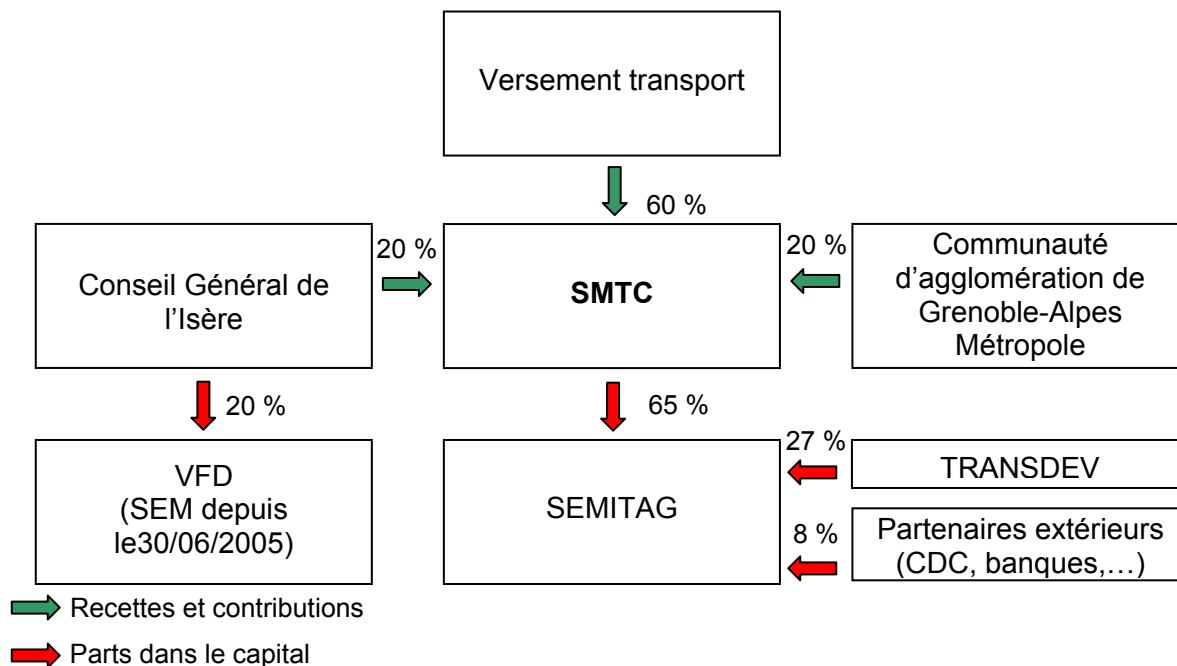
Versement transport

60 %

Conseil Général de l'Isère

20 %

SMTC

20 %

Communauté d'agglomération de Grenoble-Alpes Métropole

20 %

65 %

VFD (SEM depuis le30/06/2005)

SEMITAG

27 %

TRANSDEV

8 %

Partenaires extérieurs (CDC, banques,…)

Recettes et contributions

Parts dans le capital